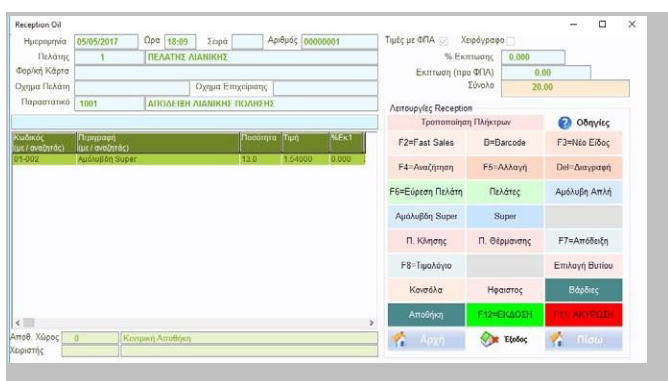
Reception Oil

Ημερομηνία 05/05/2017 Ώρα 18:09 Σειρά Αριθμός 00000001
Πελάτης 1 ΠΕΛΑΤΗΣ ΛΙΑΝΙΚΗΣ
Φορ/κή Κάρτα
Όχημα Πελάτη Όχημα Επιχείρησης
Παραστατικό 1001 ΑΠΟΔΕΙΞΗ ΛΙΑΝΙΚΗΣ ΠΩΛΗΣΗΣ

Τιμές με ΦΠΑ Χειρόγραφο
% Έκπτωσης 0.000
Έκπτωση (προ ΦΠΑ) 0.00
Σύνολο 20.00

| Κωδικός (με / αναζήτ/ση) | Περιγραφή (με / αναζήτ/ση) | Ποσότητα | Τιμή | %Εκ1 |
|---|---|---|---|---|
| 01-002 | Αμόλυβδη Super | 13.0 | 1.54000 | 0.000 |

Λειτουργίες Reception
Τροποποίηση Πλήκτρων
Οδηγίες
F2=Fast Sales | B=Barcode | F3=Νέο Είδος
F4=Αναζήτηση | F5=Αλλαγή | Del=Διαγραφή
F6=Εύρεση Πελάτη | Πελάτες | Αμόλυβδη Απλή
Αμόλυβδη Super | Super
Π. Κίνησης | Π. Θέρμανσης | F7=Απόδειξη
F8=Τιμολόγιο | Επιλογή Βυτίου
Κουσόλα | Ηφαιστος | Βάρδιες
Αποθήκη | F12=ΕΚΔΟΣΗ | F11: ΑΚΥΡΩΣΗ

Αποθ. Χώρος 0 Κεντρική Αποθήκη
Χειριστής

Αρχή Έξοδος Πίσω